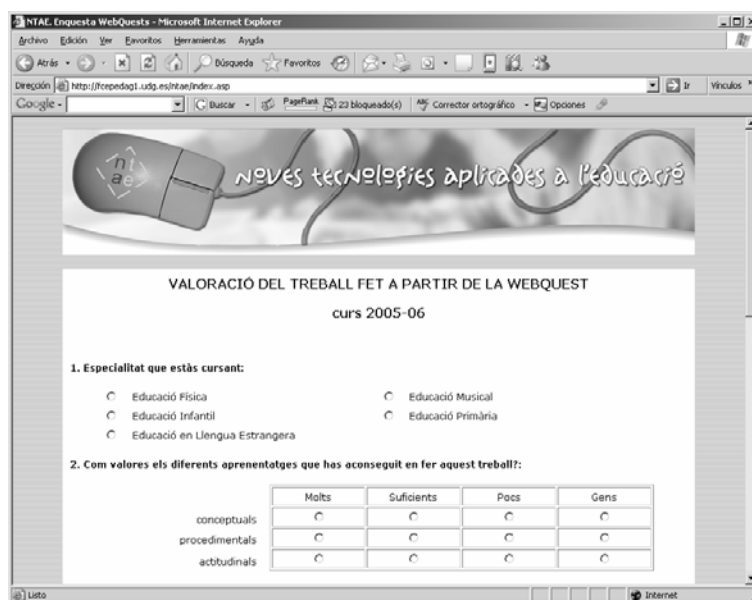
NTAE. Enquesta WebQuests - Microsoft Internet Explorer

Archivo Edición Ver Favoritos Herramientas Ayuda

Atrás Búsqueda Favoritos

Dirección http://fcepedag1.udg.es/ntae/index.asp Ir Vínculos

Google Buscar PageRank 23 bloqueado(s) Corrector ortográfico Opciones

nt ae

noves tecnologies aplicades a l'educació

VALORACIÓ DEL TREBALL FET A PARTIR DE LA WEBQUEST

curs 2005-06

1. Especialitat que estàs cursant:

Educació Física
Educació Musical
Educació Infantil
Educació Primària
Educació en Llengua Estrangera

2. Com valores els diferents aprenentatges que has aconseguit en fer aquest treball?:

| | Molts | Suficients | Pocs | Gens |
|---|---|---|---|---|
| conceptuals | | | | |
| procedimentals | | | | |
| actitudinals | | | | |

Listo

Internet